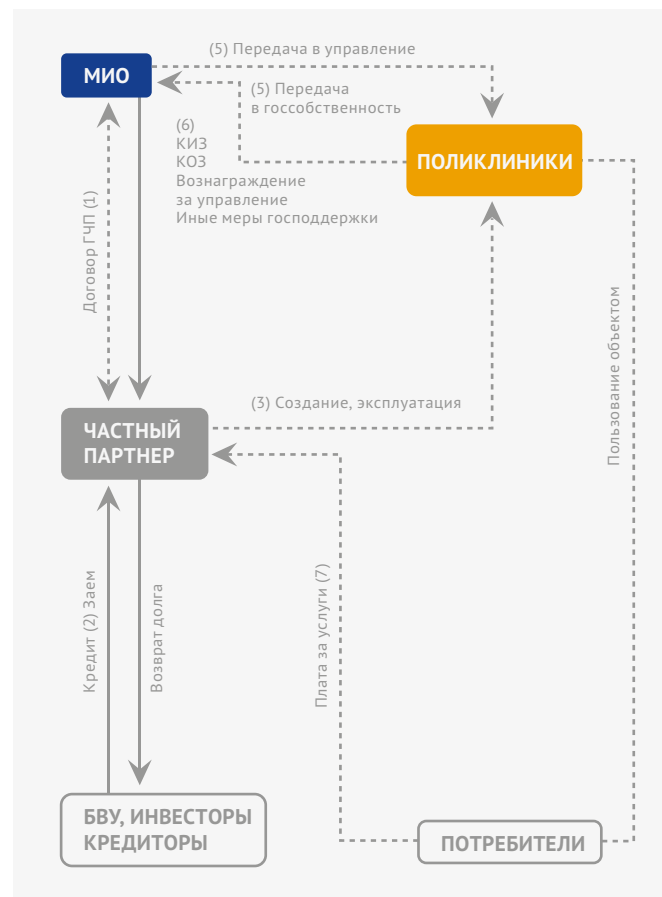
МИО

(5) Передача в управление

(5) Передача в госсобственность

ПОЛИКЛИНИКИ

(6)
КИЗ
КОЗ
Вознаграждение за управление
Иные меры господдержки

Договор ГЧП (1)

Пользование объектом

(3) Создание, эксплуатация

ЧАСТНЫЙ ПАРТНЕР

Кредит (2) Заем

Возврат долга

Плата за услуги (7)

БВУ, ИНВЕСТОРЫ КРЕДИТОРЫ

ПОТРЕБИТЕЛИ